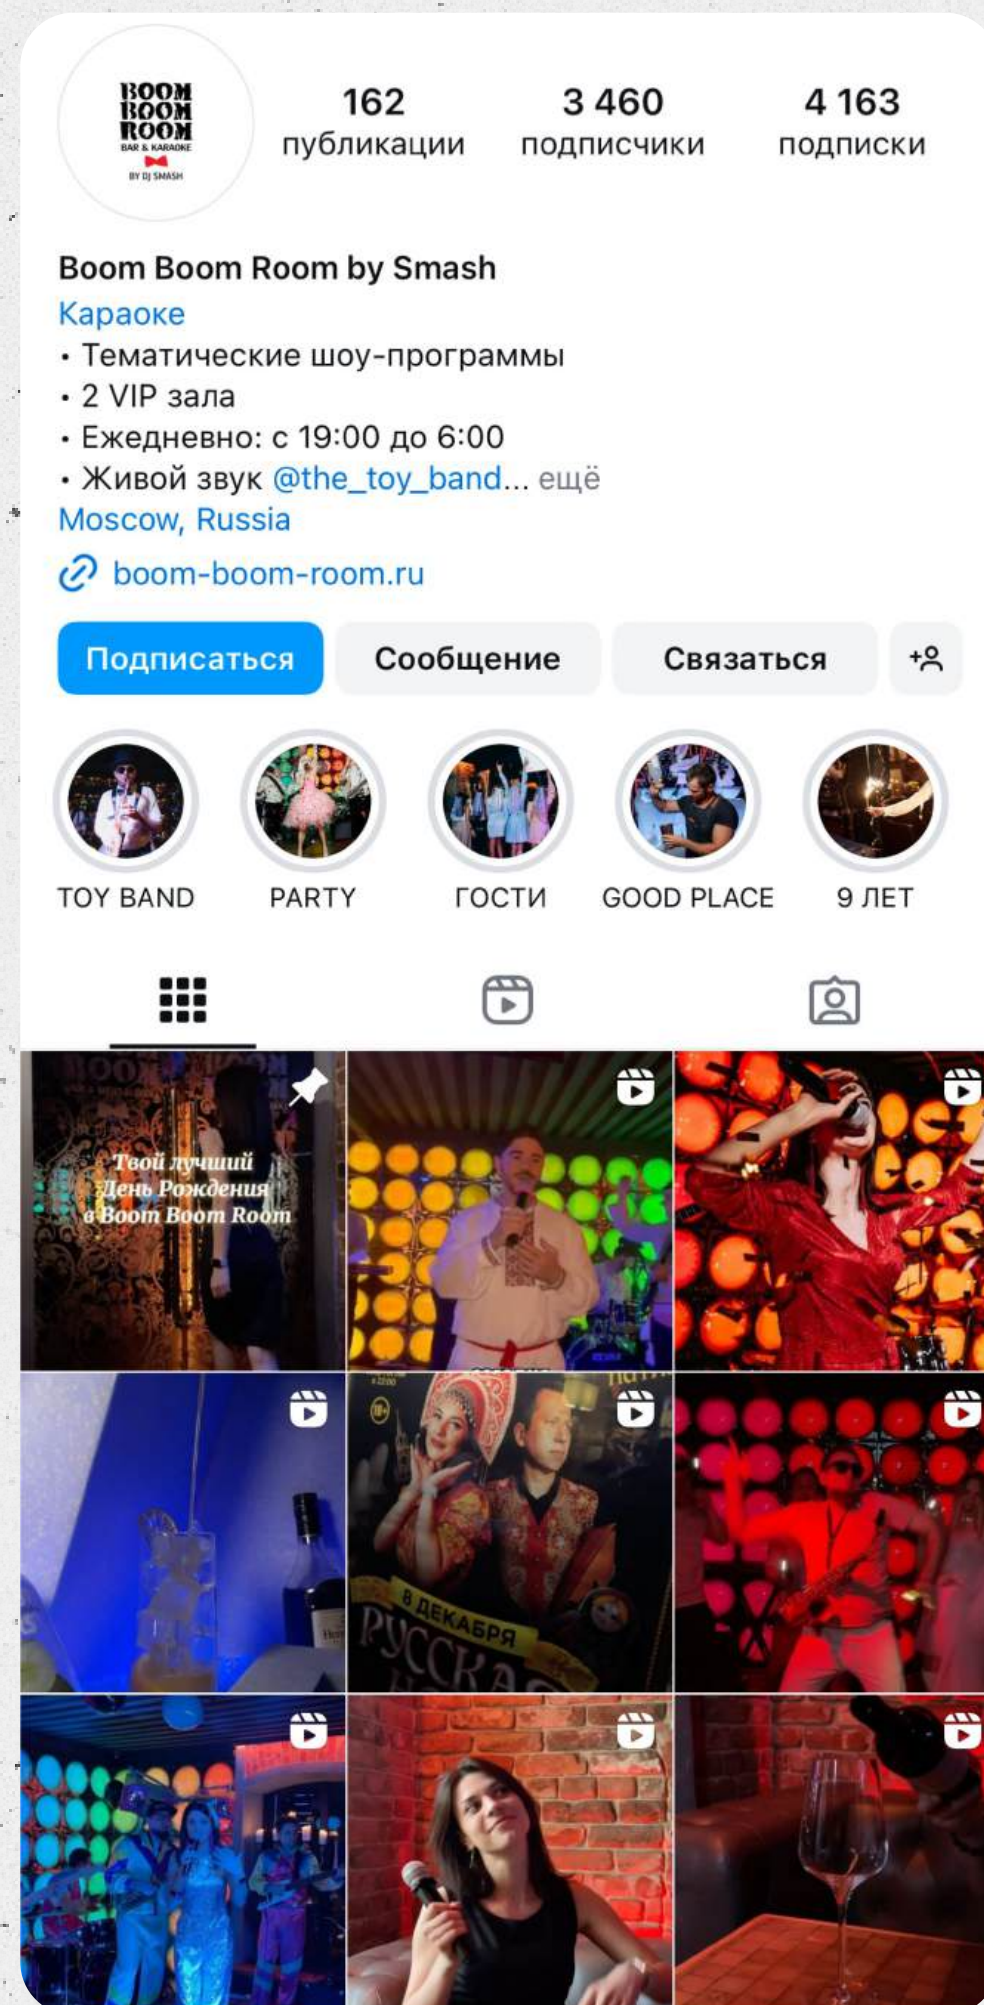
BOOM BOOM ROOM
BAR & KARAOKE
BY DJ SMASH

162 публикации
3 460 подписчики
4 163 подписки

Boom Boom Room by Smash
Караоке
• Тематические шоу-программы
• 2 VIP зала
• Ежедневно: с 19:00 до 6:00
• Живой звук @the_toy_band... ещё
Moscow, Russia
boom-boom-room.ru

Подписаться
Сообщение
Связаться

TOY BAND
PARTY
ГОСТИ
GOOD PLACE
9 ЛЕТ

Твой лучший День Рождения в Boom Boom Room

8 ДЕКАБРЯ
РУССКАЯ